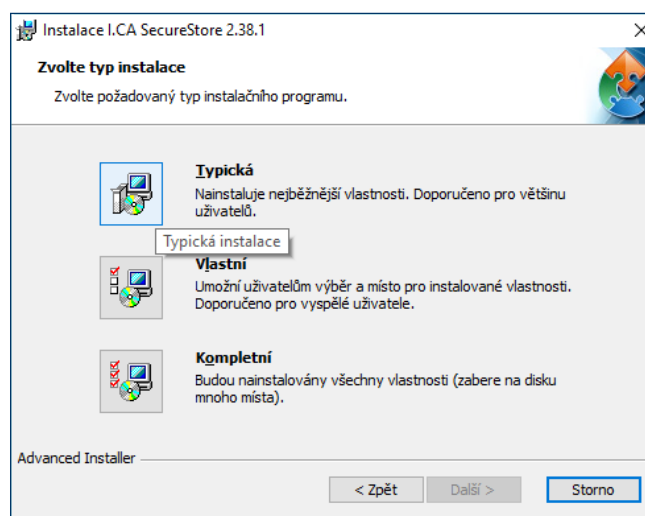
Instalace I.CA SecureStore 2.38.1

Zvolte typ instalace

Zvolte požadovaný typ instalačního programu.

Typická

Nainstaluje nejběžnější vlastnosti. Doporučeno pro většinu uživatelů.

Typická instalace

Vlastní

Umožní uživatelům výběr a místo pro instalované vlastnosti. Doporučeno pro vyspělé uživatele.

Kompletní

Budou nainstalovány všechny vlastnosti (zabere na disku mnoho místa).

Advanced Installer

< Zpět

Další >

Storno